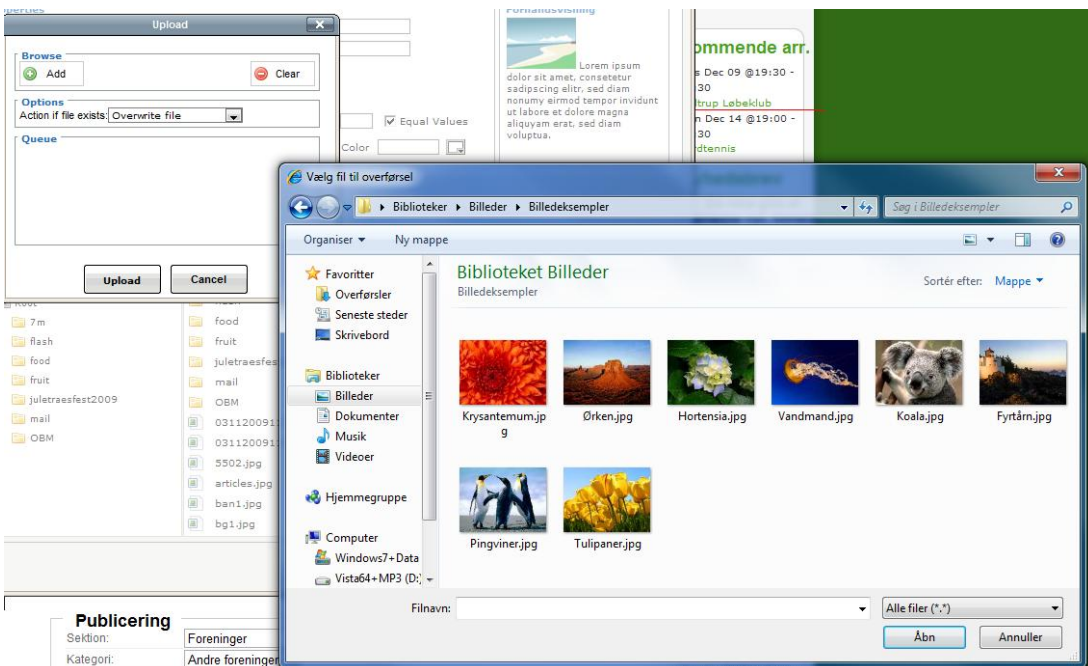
Upload

Browse

Add

Clear

Options

Action if file exists: Overwrite file

Queue

Upload

Cancel

Forhåndsvisning

Lorem ipsum dolor sit amet, consetetur sadipscing elitr, sed diam nonumy eirmod tempor invidunt ut labore et dolore magna aliquyam erat, sed diam voluptua.

Equal Values

Color

ommende arr.

s Dec 09 @19:30 -

30

trup Løbeklub

n Dec 14 @19:00 -

30

rdtennis

7m

flash

food

fruit

juletraesfest2009

mail

OBM

food

fruit

juletraesfes

mail

OBM

03112009

03112009

5502.jpg

articles.jpg

ban1.jpg

bg1.jpg

Publicering

Sektion: Foreninger

Kategori: Andre foreninger

Vælg fil til overførsel

Biblioteker ▸ Billeder ▸ Billedeksempler

Søg i Billedeksempler

Organiser ▾ Ny mappe

Favoritter

Overførsler

Seneste steder

Skrivebord

Biblioteker

Billeder

Dokumenter

Musik

Videoer

Hjemmegruppe

Computer

Windows7+Data

Vista64+MP3 (D:)

Biblioteket Billeder

Billedeksempler

Sortér efter: Mappe ▾

Krysantemum.jpg

Ørken.jpg

Hortensia.jpg

Vandmand.jpg

Koala.jpg

Fyrtårn.jpg

Pingviner.jpg

Tulipaner.jpg

Filnavn:

Alle filer (*.*)

Åbn

Annuller